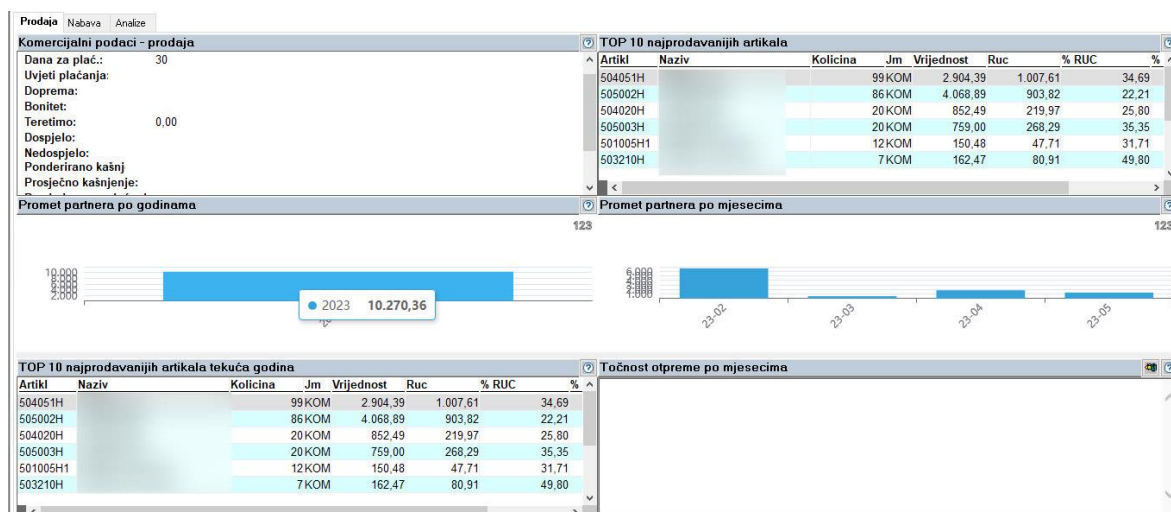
Prodaja Nabava Analize

Komercijalni podaci - prodaja

Dana za plać.: 30
Uvjeti plaćanja:
Doprema:
Bonitet:
Teretimo: 0,00
Dospjelo:
Nedospjelo:
Ponderirano kašnj
Prosječno kašnjenje:

TOP 10 najprodavanijih artikala

| Artikl | Naziv | Kolicina | Jm | Vrijednost | Ruc | % RUC | % |
|---|---|---|---|---|---|---|---|
| 504051H | | 99 | KOM | 2.904,39 | 1.007,61 | 34,69 | |
| 505002H | | 86 | KOM | 4.068,89 | 903,82 | 22,21 | |
| 504020H | | 20 | KOM | 852,49 | 219,97 | 25,80 | |
| 505003H | | 20 | KOM | 759,00 | 268,29 | 35,35 | |
| 501005H1 | | 12 | KOM | 150,48 | 47,71 | 31,71 | |
| 503210H | | 7 | KOM | 162,47 | 80,91 | 49,80 | |

Promet partnera po godinama

123

10.000
2.000

● 2023 10.270,36

Promet partnera po mjesecima

123

6.000
1.000

23-02 23-03 23-04 23-05

TOP 10 najprodavanijih artikala tekuća godina

| Artikl | Naziv | Kolicina | Jm | Vrijednost | Ruc | % RUC | % |
|---|---|---|---|---|---|---|---|
| 504051H | | 99 | KOM | 2.904,39 | 1.007,61 | 34,69 | |
| 505002H | | 86 | KOM | 4.068,89 | 903,82 | 22,21 | |
| 504020H | | 20 | KOM | 852,49 | 219,97 | 25,80 | |
| 505003H | | 20 | KOM | 759,00 | 268,29 | 35,35 | |
| 501005H1 | | 12 | KOM | 150,48 | 47,71 | 31,71 | |
| 503210H | | 7 | KOM | 162,47 | 80,91 | 49,80 | |

Točnost otpreme po mjesecima